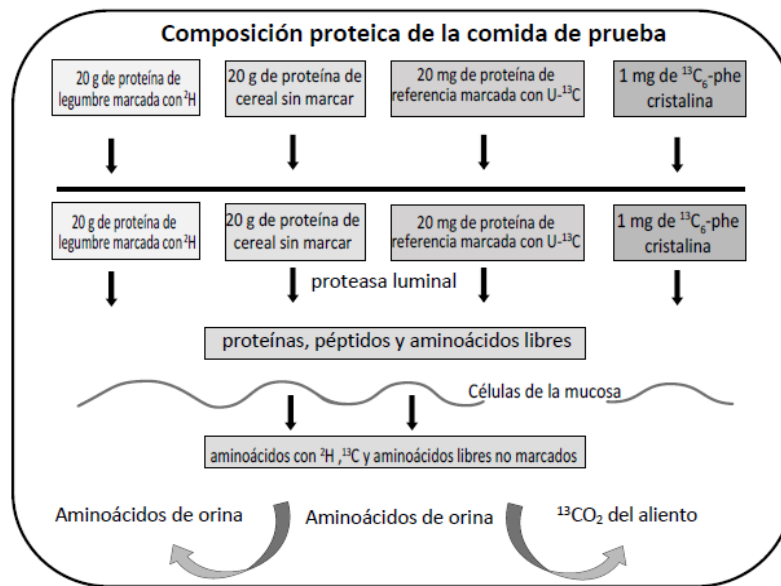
Composición proteica de la comida de prueba

20 g de proteína de legumbre marcada con $^{2}H$

20 g de proteína de cereal sin marcar

20 mg de proteína de referencia marcada con U-$^{13}C$

1 mg de $^{13}C_6$-phe cristalina

20 g de proteína de legumbre marcada con $^{2}H$

20 g de proteína de cereal sin marcar

20 mg de proteína de referencia marcada con U-$^{13}C$

1 mg de $^{13}C_6$-phe cristalina

proteasa luminal

proteínas, péptidos y aminoácidos libres

Células de la mucosa

aminoácidos con $^{2}H$ ,$^{13}C$ y aminoácidos libres no marcados

Aminoácidos de orina

Aminoácidos de orina

$^{13}CO_2$ del aliento